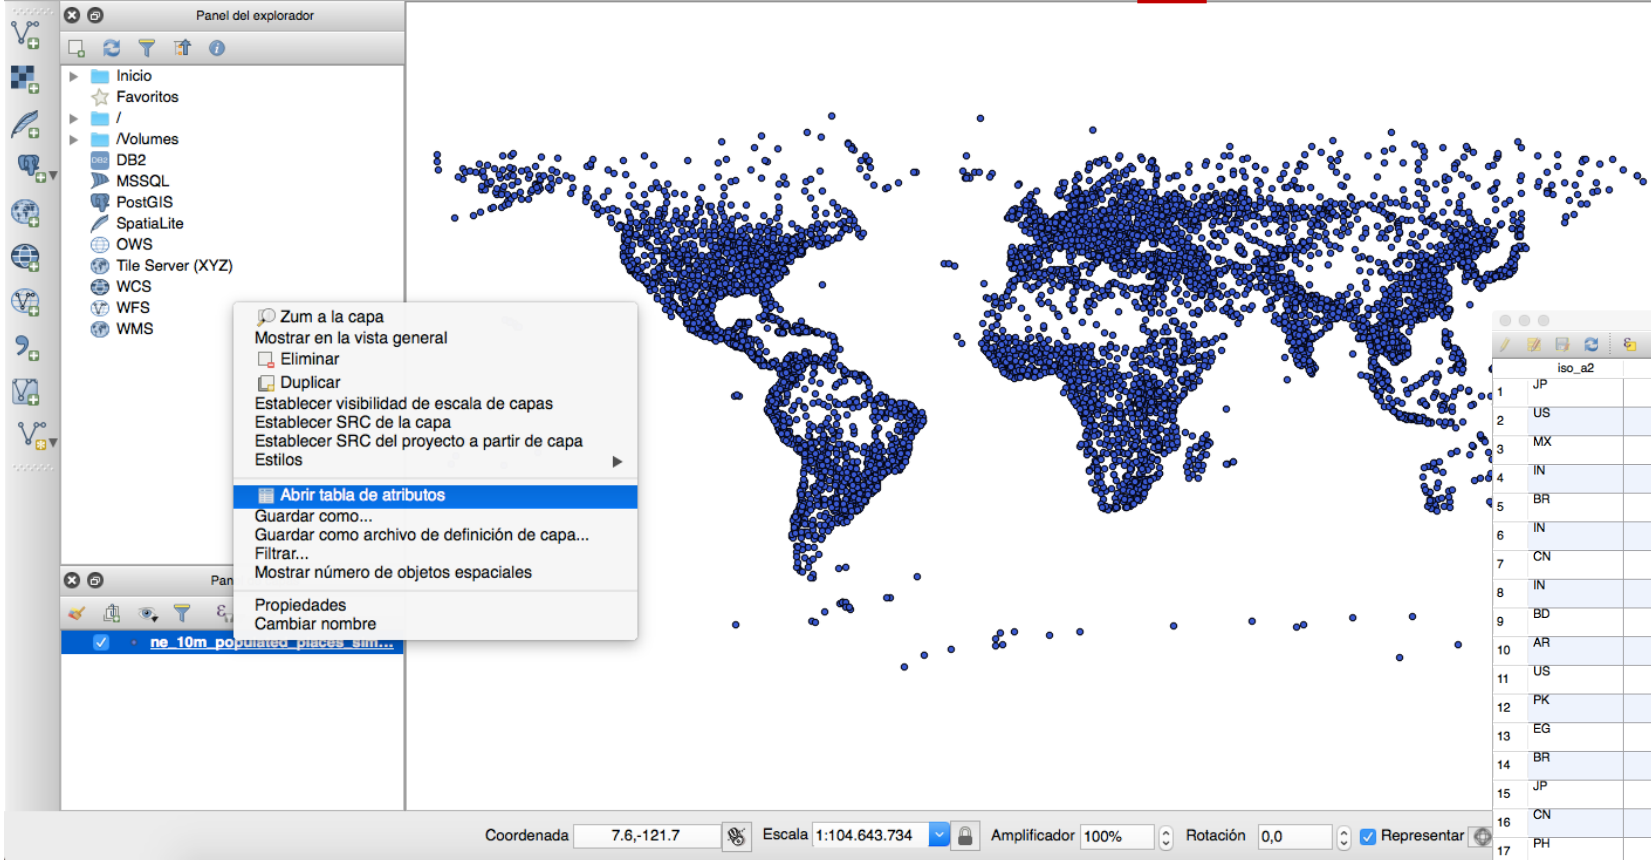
Panel del explorador

Inicio
Favoritos
/
/Volumes
DB2
MSSQL
PostGIS
SpatiaLite
OWS
Tile Server (XYZ)
WCS
WFS
WMS

Zum a la capa
Mostrar en la vista general
Eliminar
Duplicar
Establecer visibilidad de escala de capas
Establecer SRC de la capa
Establecer SRC del proyecto a partir de capa
Estilos
Abrir tabla de atributos
Guardar como...
Guardar como archivo de definición de capa...
Filtrar...
Mostrar número de objetos espaciales
Propiedades
Cambiar nombre

Pan

ne_10m_populated_places_sim...

| | iso_a2 |
|---|---|
| 1 | JP |
| 2 | US |
| 3 | MX |
| 4 | IN |
| 5 | BR |
| 6 | IN |
| 7 | CN |
| 8 | IN |
| 9 | BD |
| 10 | AR |
| 11 | US |
| 12 | PK |
| 13 | EG |
| 14 | BR |
| 15 | JP |
| 16 | CN |
| 17 | PH |

Coordenada 7.6,-121.7 Escala 1:104.643.734 Amplificador 100% Rotación 0,0 Representar